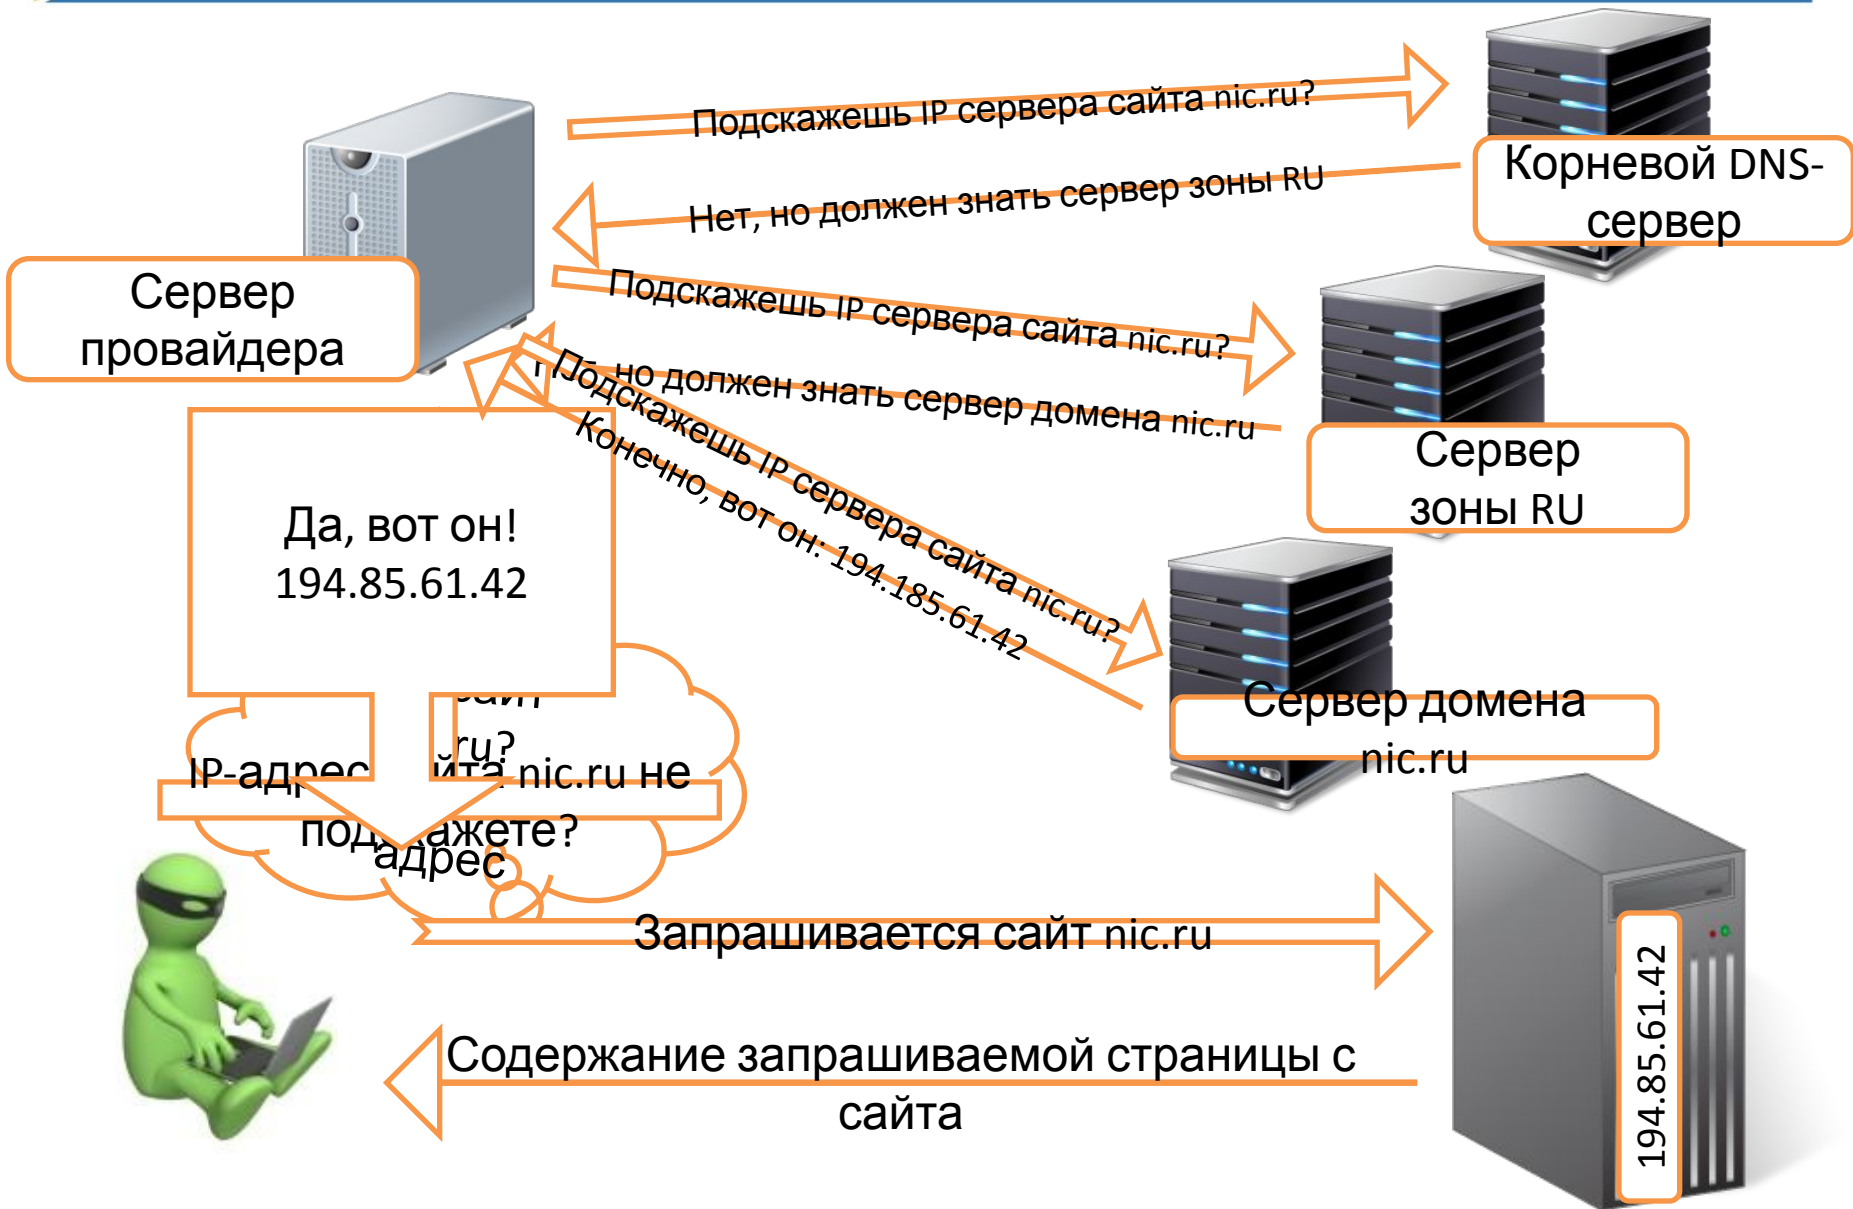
Подскажешь IP сервера сайта nic.ru?

Нет, но должен знать сервер зоны RU

Корневой DNS-сервер

Сервер провайдера

Подскажешь IP сервера сайта nic.ru?

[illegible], но должен знать сервер домена nic.ru

Сервер зоны RU

Подскажешь IP сервера сайта nic.ru?

Конечно, вот он: 194.185.61.42

Да, вот он! 194.85.61.42

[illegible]айт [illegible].ru?

IP-адрес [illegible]йта nic.ru не под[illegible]ажете?

адрес

Сервер домена nic.ru

Запрашивается сайт nic.ru

194.85.61.42

Содержание запрашиваемой страницы с сайта